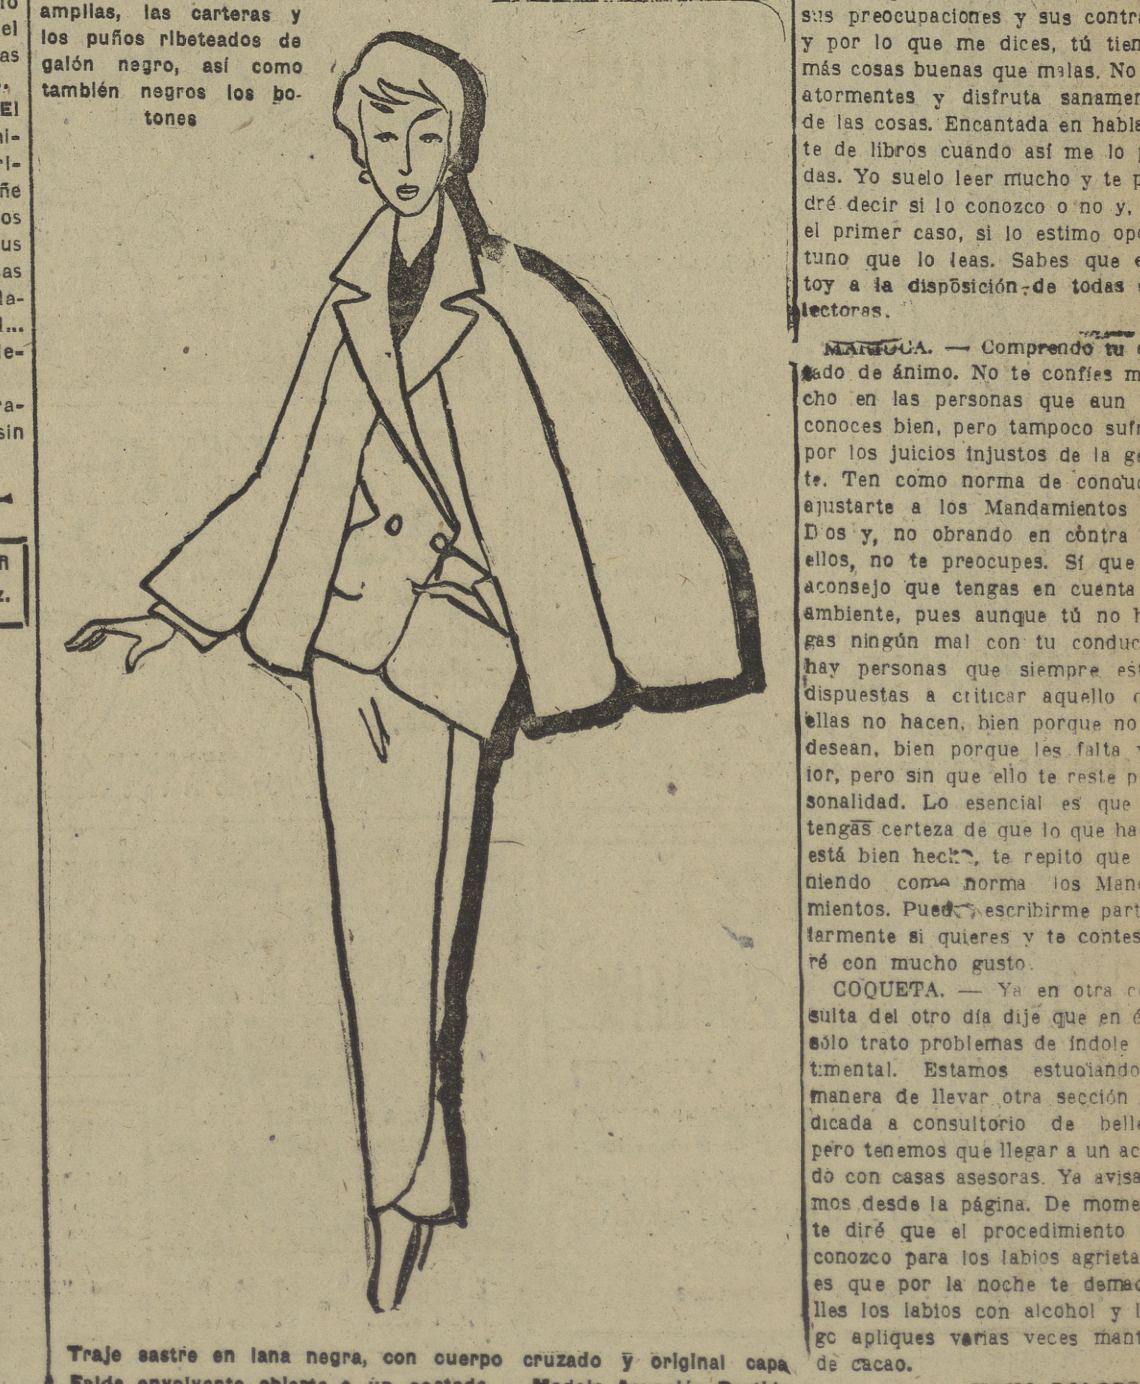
lo
el
as
El
al-
l-
ñe
os
us
as
la-
l...
e-
ra-
sin
R
z.

amplias, las carteras y los puños ribeteados de galón negro, así como también negros los botones

Traje sastre en lana negra, con cuerpo cruzado y original capa. Falda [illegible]

sus preocupaciones y sus contr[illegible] y por lo que me dices, tú tien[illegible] más cosas buenas que malas. No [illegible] atormentes y disfruta sanamen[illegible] de las cosas. Encantada en habla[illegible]te de libros cuando así me lo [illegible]das. Yo suelo leer mucho y te p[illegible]dré decir si lo conozco o no y, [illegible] el primer caso, si lo estimo op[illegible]tuno que lo leas. Sabes que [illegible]toy a la disposición de todas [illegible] lectoras.

MARUCA. — Comprendo tu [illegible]tado de ánimo. No te confíes m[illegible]cho en las personas que aun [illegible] conoces bien, pero tampoco suf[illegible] por los juicios injustos de la g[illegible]te. Ten como norma de conduc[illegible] ajustarte a los Mandamientos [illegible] Dios y, no obrando en contra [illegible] ellos, no te preocupes. Sí que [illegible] aconsejo que tengas en cuenta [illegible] ambiente, pues aunque tú no h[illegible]gas ningún mal con tu conduc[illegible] hay personas que siempre es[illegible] dispuestas a criticar aquello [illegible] ellas no hacen, bien porque no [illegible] desean, bien porque les falta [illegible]ior, pero sin que ello te reste p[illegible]sonalidad. Lo esencial es que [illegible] tengas certeza de que lo que ha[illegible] está bien hecho, te repito que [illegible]niendo como norma los Man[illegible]mientos. Puedes escribirme part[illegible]larmente si quieres y te contes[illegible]ré con mucho gusto.

COQUETA. — Ya en otra c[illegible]sulta del otro día dije que en é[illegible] sólo trato problemas de índole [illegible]timental. Estamos estudiando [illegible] manera de llevar otra sección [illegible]dicada a consultorio de bell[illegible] pero tenemos que llegar a un ac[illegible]do con casas asesoras. Ya avisa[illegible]mos desde la página. De mome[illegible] te diré que el procedimiento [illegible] conozco para los labios agrieta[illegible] es que por la noche te demaq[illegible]lles los labios con alcohol y l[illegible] apliques varias veces mant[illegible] de cacao.